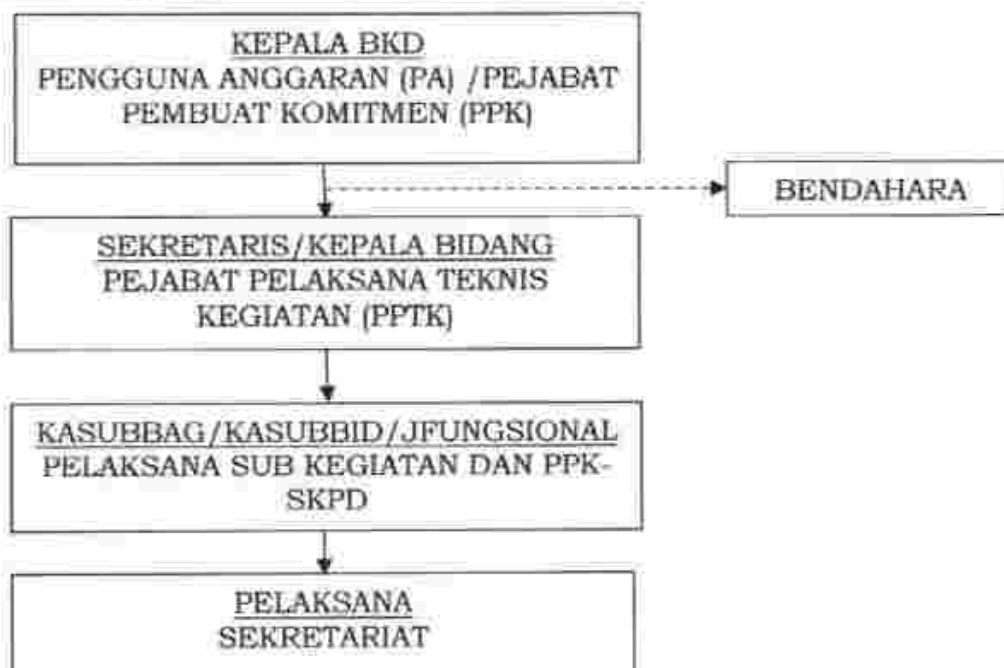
KEPALA BKD
PENGGUNA ANGGARAN (PA) /PEJABAT PEMBUAT KOMITMEN (PPK)

BENDAHARA

SEKRETARIS/KEPALA BIDANG
PEJABAT PELAKSANA TEKNIS KEGIATAN (PPTK)

KASUBBAG/KASUBBID/JFUNGSIONAL
PELAKSANA SUB KEGIATAN DAN PPK-SKPD

PELAKSANA
SEKRETARIAT